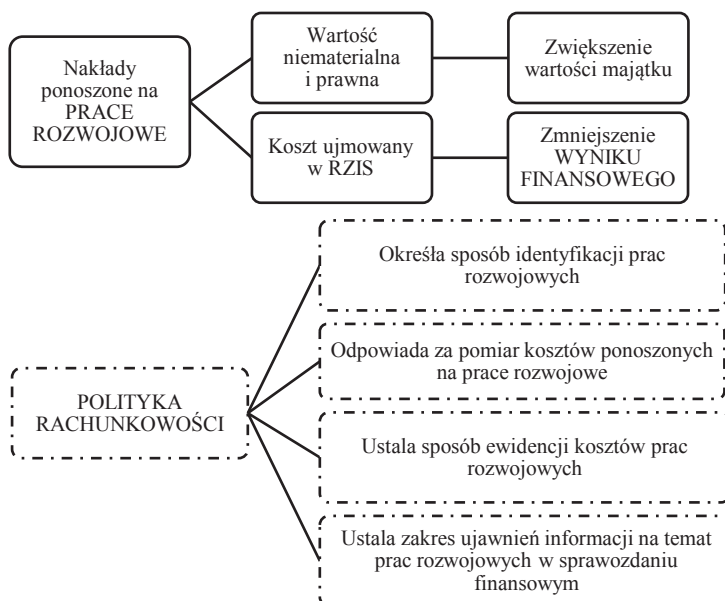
Nakłady ponoszone na PRACE ROZWOJOWE

Wartość niematerialna i prawna

Zwiększenie wartości majątku

Koszt ujmowany w RZIS

Zmniejszenie WYNIKU FINANSOWEGO

POLITYKA RACHUNKOWOŚCI

Określa sposób identyfikacji prac rozwojowych

Odpowiada za pomiar kosztów ponoszonych na prace rozwojowe

Ustala sposób ewidencji kosztów prac rozwojowych

Ustala zakres ujawnień informacji na temat prac rozwojowych w sprawozdaniu finansowym